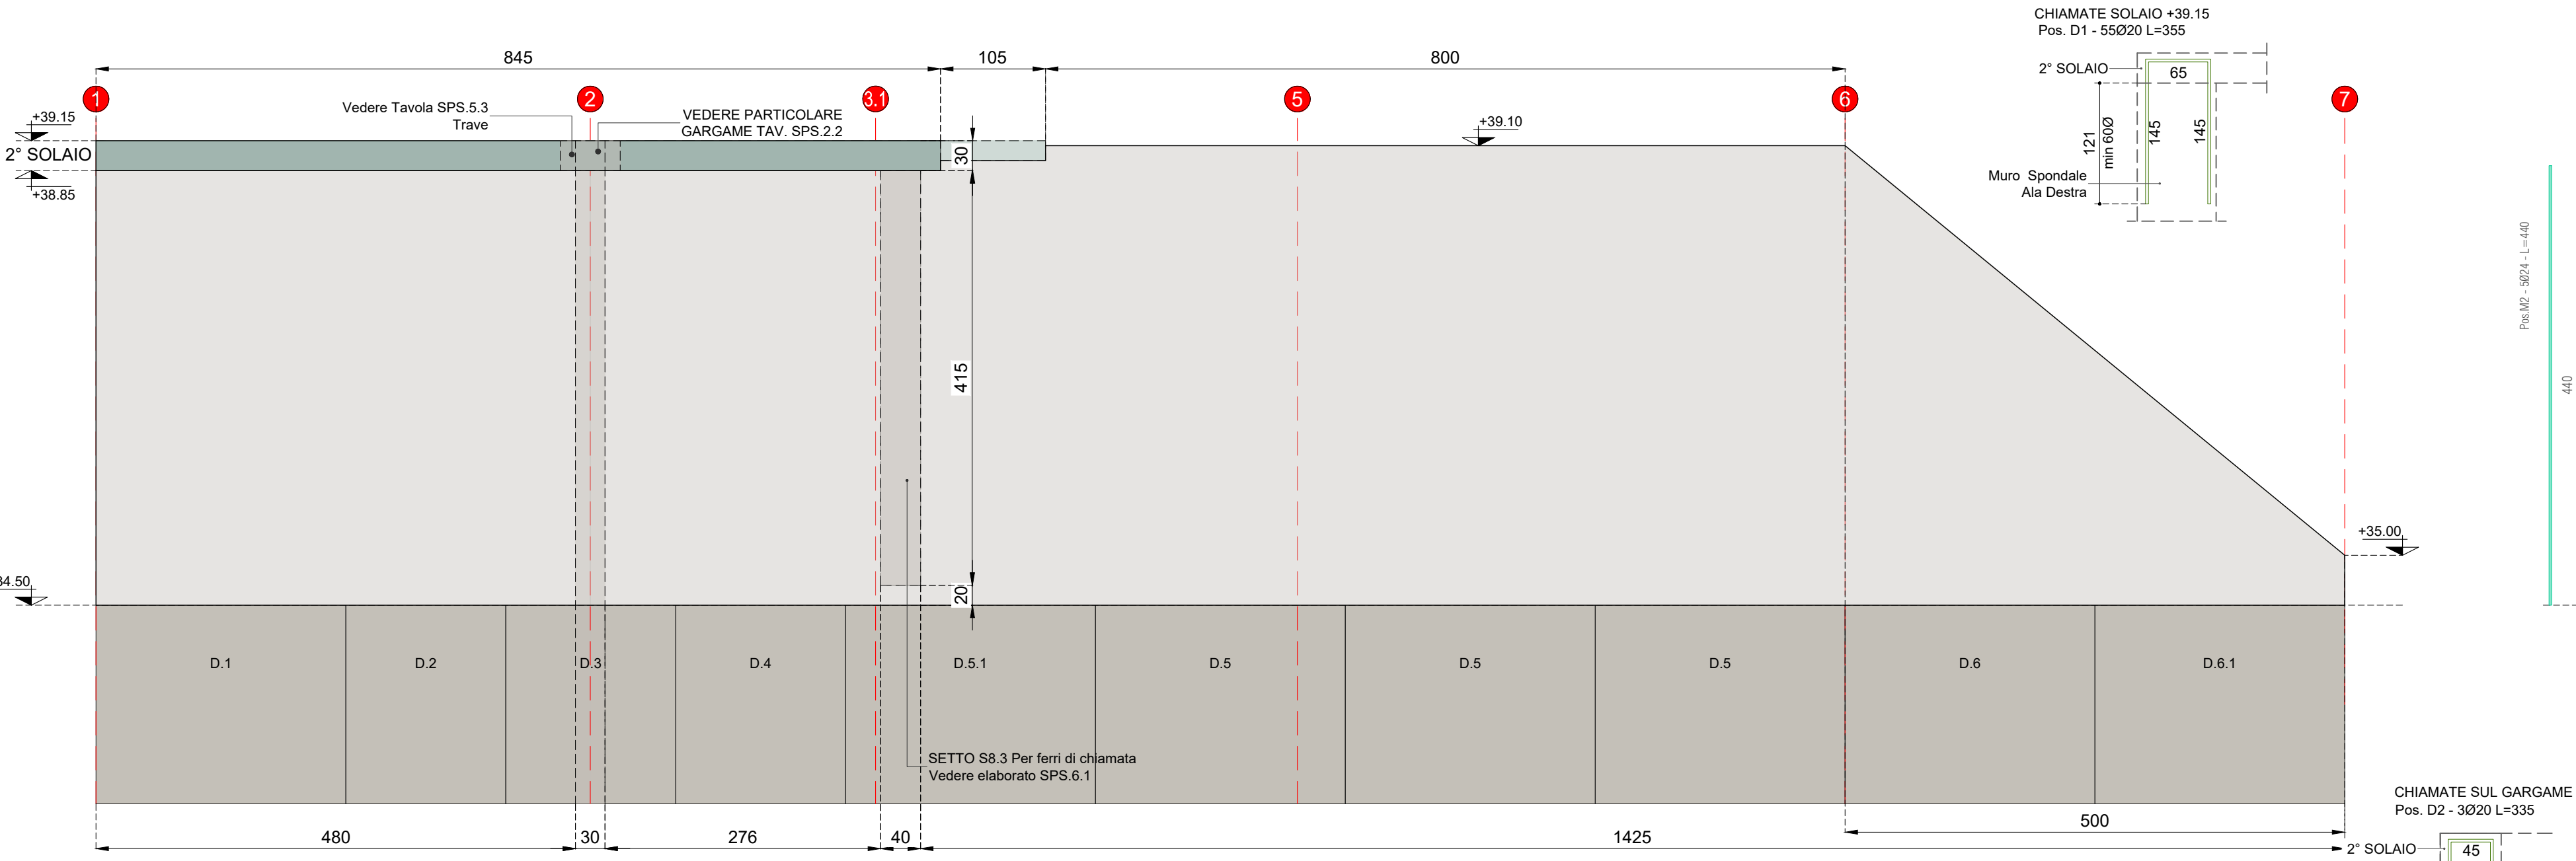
CHIAMATE SOLAIO +39.15
Pos. D1 - 55Ø20 L=355

845
105
800

2° SOLAIO
65
121
min 60Ø
145
145
Muro Spondale
Ala Destra

1
2
3.1
5
6
7

+39.15
Vedere Tavola SPS.5.3
Trave
VEDERE PARTICOLARE
GARGAME TAV. SPS.2.2
+39.10
2° SOLAIO
+38.85
30
415
20

Pos.M2 - 5Ø24 - L=440
440

+35.00
34.50

D.1
D.2
D.3
D.4
D.5.1
D.5
D.5
D.5
D.6
D.6.1

SETTO S8.3 Per ferri di chiamata
Vedere elaborato SPS.6.1

CHIAMATE SUL GARGAME
Pos. D2 - 3Ø20 L=335

500
480
30
276
40
1425
2° SOLAIO
45